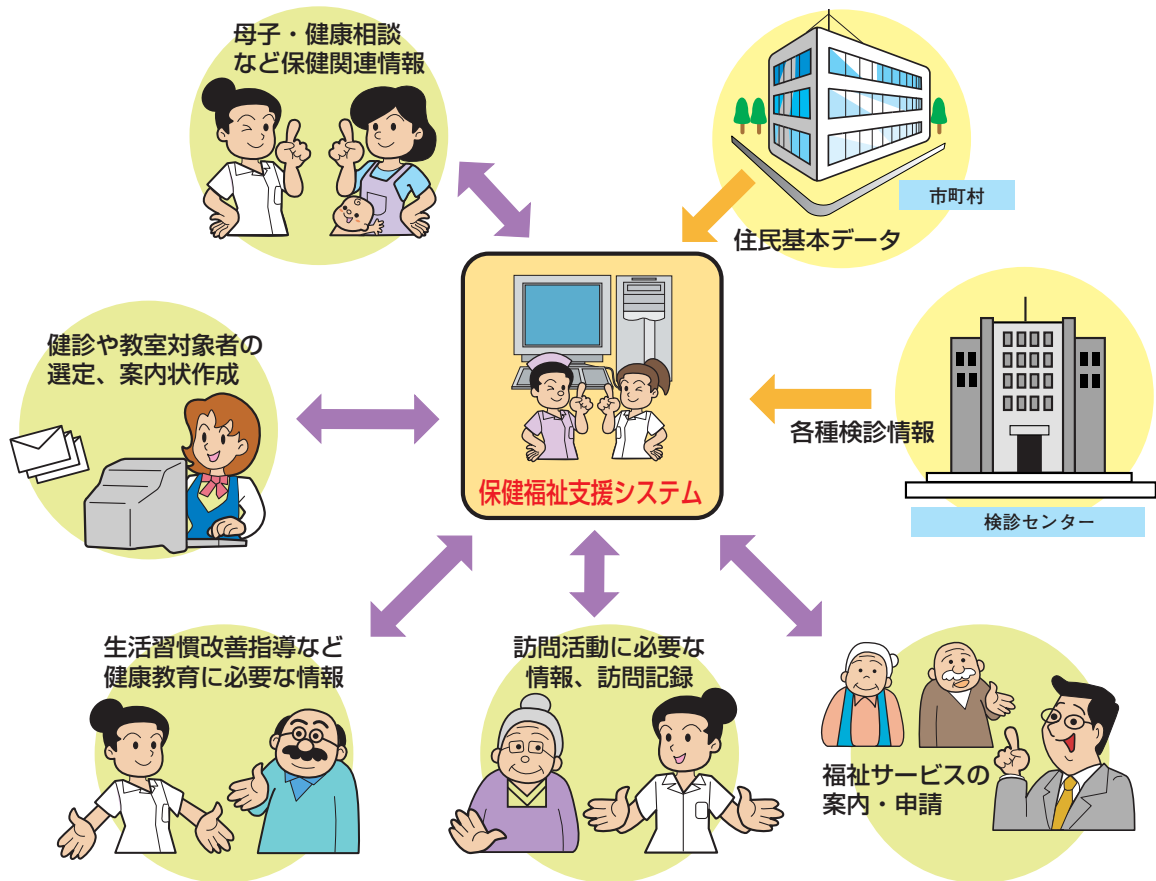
母子・健康相談
など保健関連情報

市町村

住民基本データ

健診や教室対象者の
選定、案内状作成

保健福祉支援システム

各種検診情報

検診センター

生活習慣改善指導など
健康教育に必要な情報

訪問活動に必要な
情報、訪問記録

福祉サービスの
案内・申請